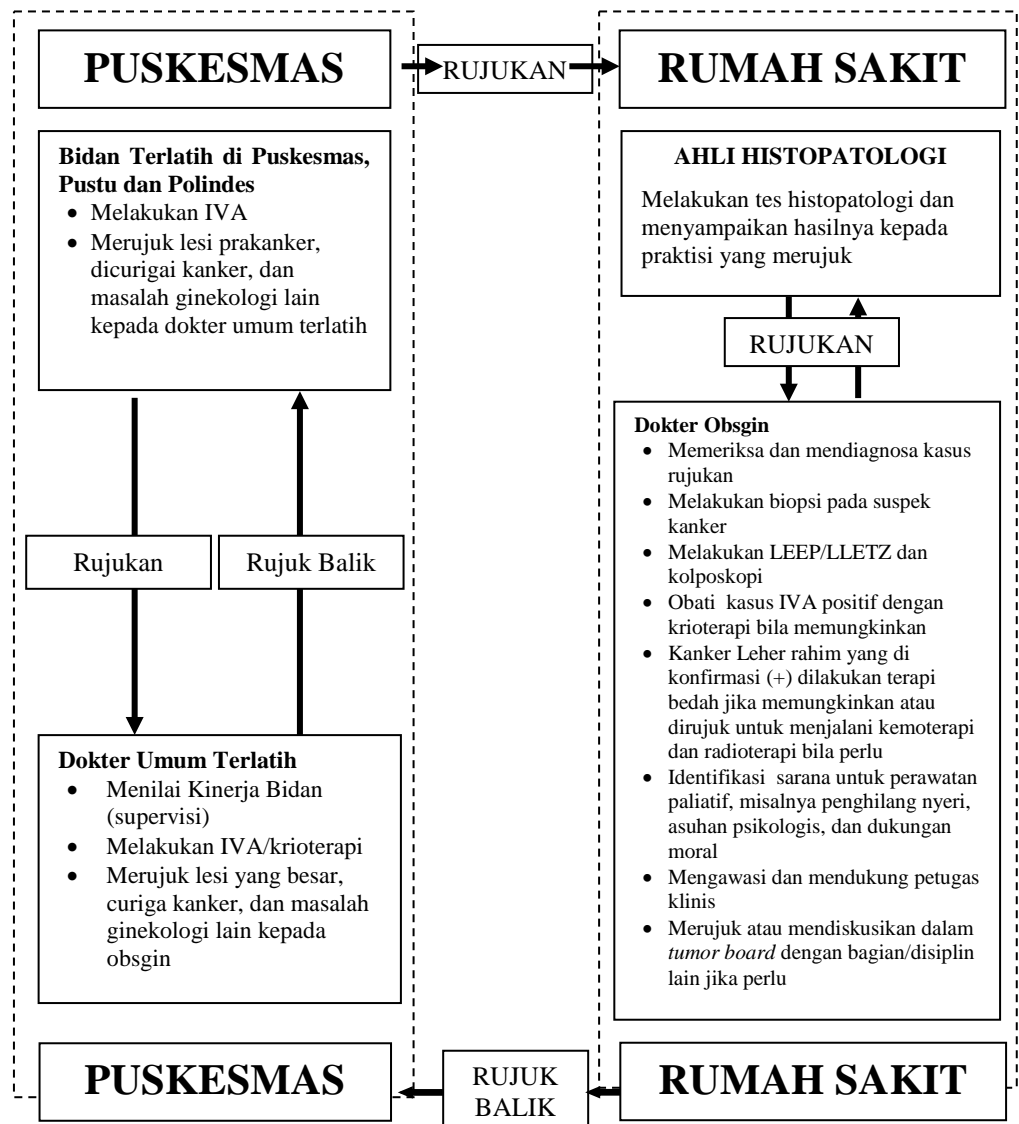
PUSKESMAS

RUJUKAN

RUMAH SAKIT

**Bidan Terlatih di Puskesmas, Pustu dan Polindes**
- Melakukan IVA
- Merujuk lesi prakanker, dicurigai kanker, dan masalah ginekologi lain kepada dokter umum terlatih

Rujukan

Rujuk Balik

**Dokter Umum Terlatih**
- Menilai Kinerja Bidan (supervisi)
- Melakukan IVA/krioterapi
- Merujuk lesi yang besar, curiga kanker, dan masalah ginekologi lain kepada obsgin

**AHLI HISTOPATOLOGI**

Melakukan tes histopatologi dan menyampaikan hasilnya kepada praktisi yang merujuk

RUJUKAN

**Dokter Obsgin**
- Memeriksa dan mendiagnosa kasus rujukan
- Melakukan biopsi pada suspek kanker
- Melakukan LEEP/LLETZ dan kolposkopi
- Obati kasus IVA positif dengan krioterapi bila memungkinkan
- Kanker Leher rahim yang di konfirmasi (+) dilakukan terapi bedah jika memungkinkan atau dirujuk untuk menjalani kemoterapi dan radioterapi bila perlu
- Identifikasi sarana untuk perawatan paliatif, misalnya penghilang nyeri, asuhan psikologis, dan dukungan moral
- Mengawasi dan mendukung petugas klinis
- Merujuk atau mendiskusikan dalam *tumor board* dengan bagian/disiplin lain jika perlu

PUSKESMAS

RUJUK BALIK

RUMAH SAKIT